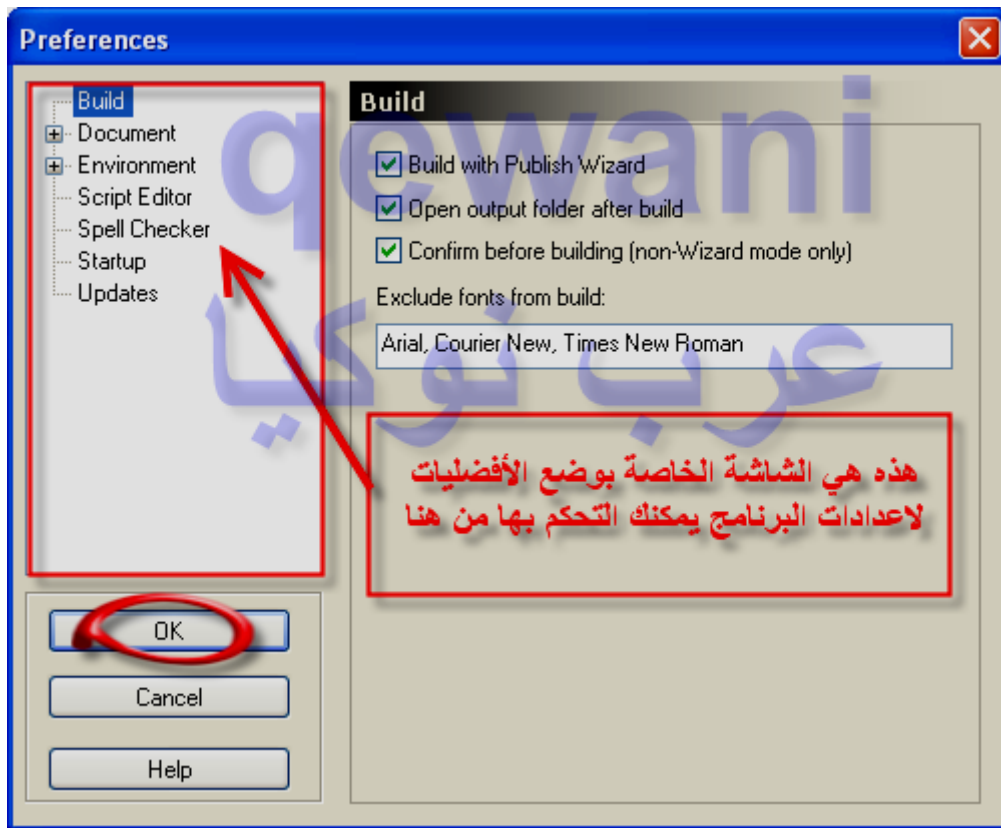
Preferences

Build
Document
Environment
Script Editor
Spell Checker
Startup
Updates

Build

Build with Publish Wizard
Open output folder after build
Confirm before building (non-Wizard mode only)

Exclude fonts from build:

Arial, Courier New, Times New Roman

qewani

عرب نوكيا

هذه هي الشاشة الخاصة بوضع الأفضليات لاعدادات البرنامج يمكنك التحكم بها من هنا

OK
Cancel
Help